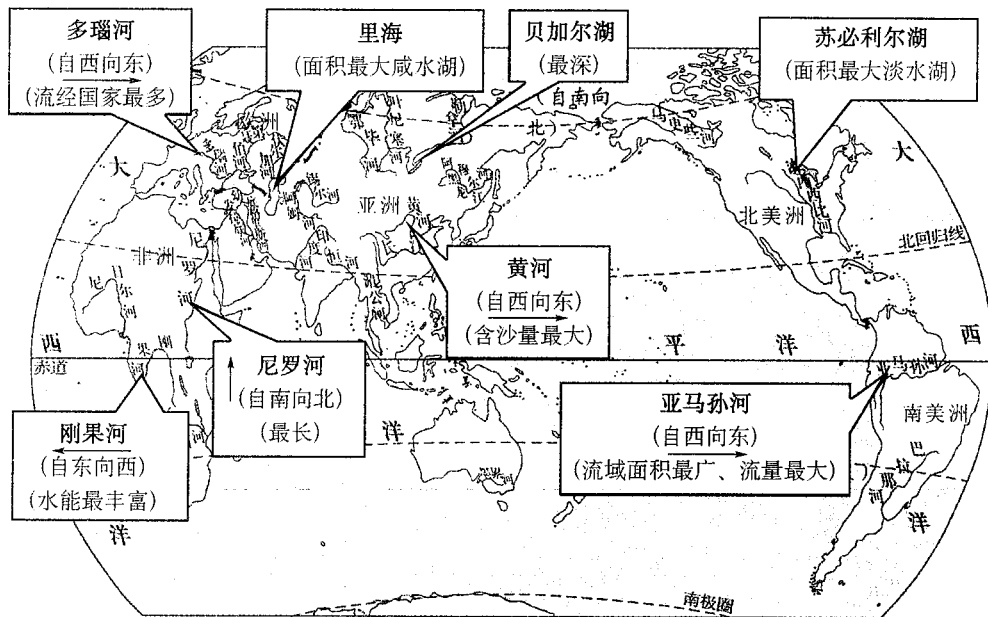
多瑙河
(自西向东)
(流经国家最多)

里海
(面积最大咸水湖)

贝加尔湖
(最深)

(自南向北)

苏必利尔湖
(面积最大淡水湖)

大

大

亚洲

北美洲

北回归线

非洲

黄河
(自西向东)
(含沙量最大)

西

平

洋

西

赤道

尼罗河
(自南向北)
(最长)

亚马孙河
(自西向东)
(流域面积最广、流量最大)

南美洲

刚果河
(自东向西)
(水能最丰富)

洋

洋

洋

南极圈